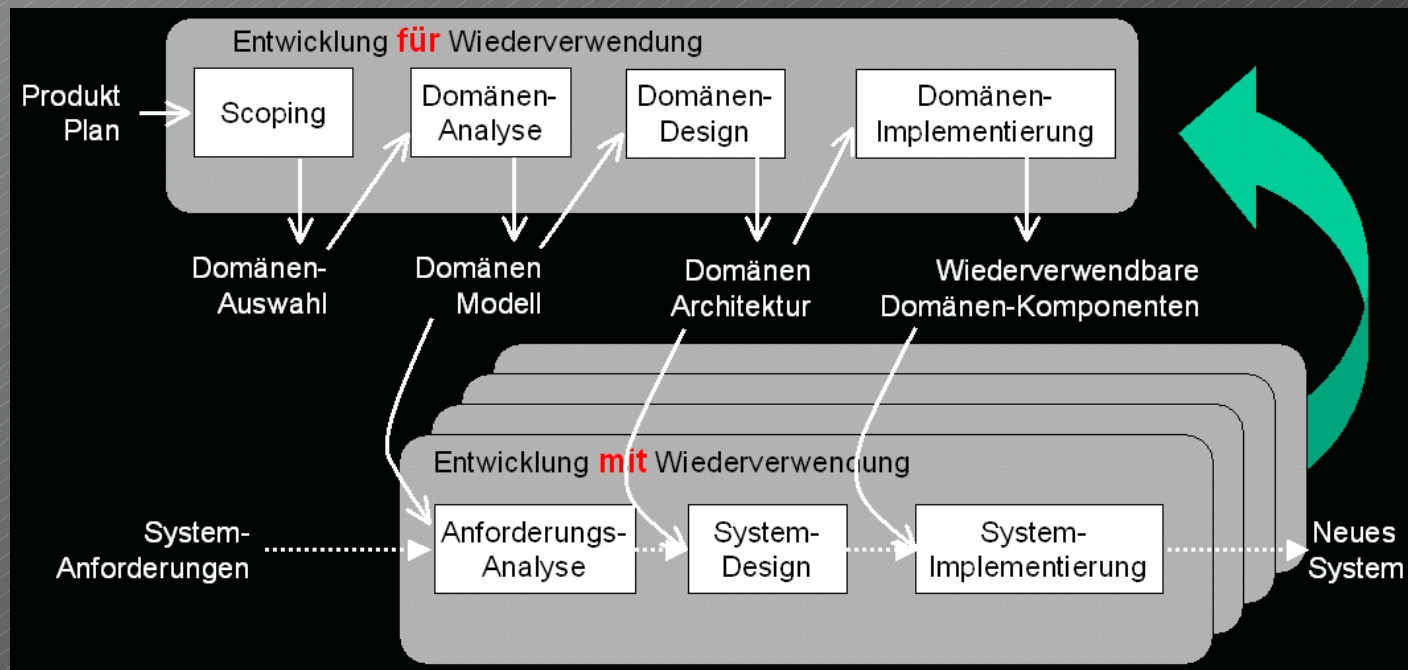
Entwicklung für Wiederverwendung

Produkt Plan

Scoping

Domänen-Analyse

Domänen-Design

Domänen-Implementierung

Domänen-Auswahl

Domänen Modell

Domänen Architektur

Wiederverwendbare Domänen-Komponenten

Entwicklung mit Wiederverwendung

System-Anforderungen

Anforderungs-Analyse

System-Design

System-Implementierung

Neues System